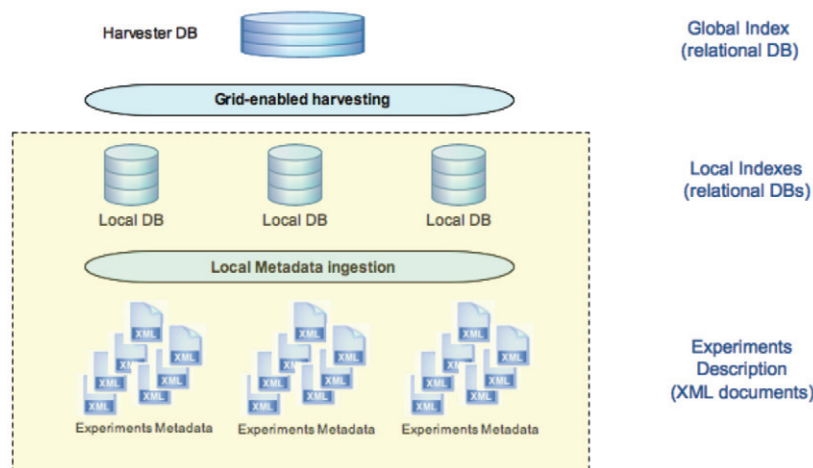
Harvester DB

Global Index
(relational DB)

Grid-enabled harvesting

Local DB

Local DB

Local DB

Local Indexes
(relational DBs)

Local Metadata ingestion

XML XML XML XML XML XML XML

Experiments Metadata

XML XML XML XML XML XML XML

Experiments Metadata

XML XML XML XML XML XML XML

Experiments Metadata

Experiments
Description
(XML documents)